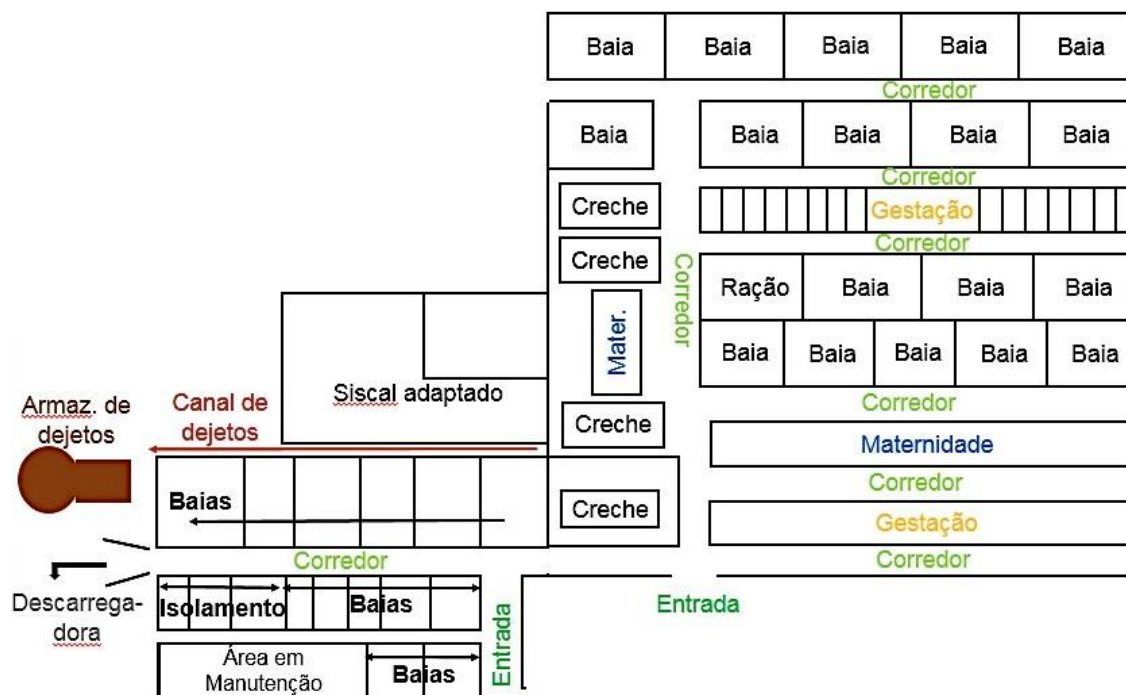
Baia Baia Baia Baia Baia

Corredor

Baia

Baia Baia Baia Baia

Corredor

Creche

Gestação

Corredor

Creche

Corredor

Ração Baia Baia Baia

Mater.

Baia Baia Baia Baia Baia

Siscal adaptado

Corredor

Armaz. de dejetos

Canal de dejetos

Creche

Maternidade

Corredor

Baias

Creche

Gestação

Corredor

Corredor

Descarregadora

Isolamento

Baias

Entrada

Entrada

Área em Manutenção

Baias